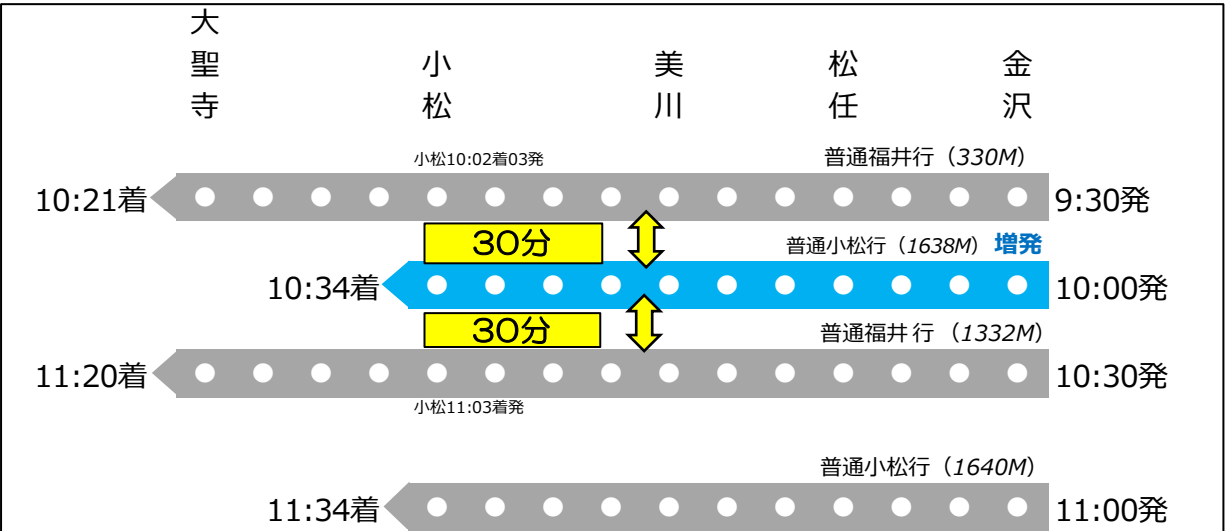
大聖寺 小松 美川 松任 金沢

小松10:02着03発
普通福井行（330M）
10:21着 9:30発

30分

普通小松行（1638M） 増発
10:34着 10:00発

30分

普通福井 行 （1332M）
11:20着 10:30発
小松11:03着発

普通小松行（1640M）
11:34着 11:00発